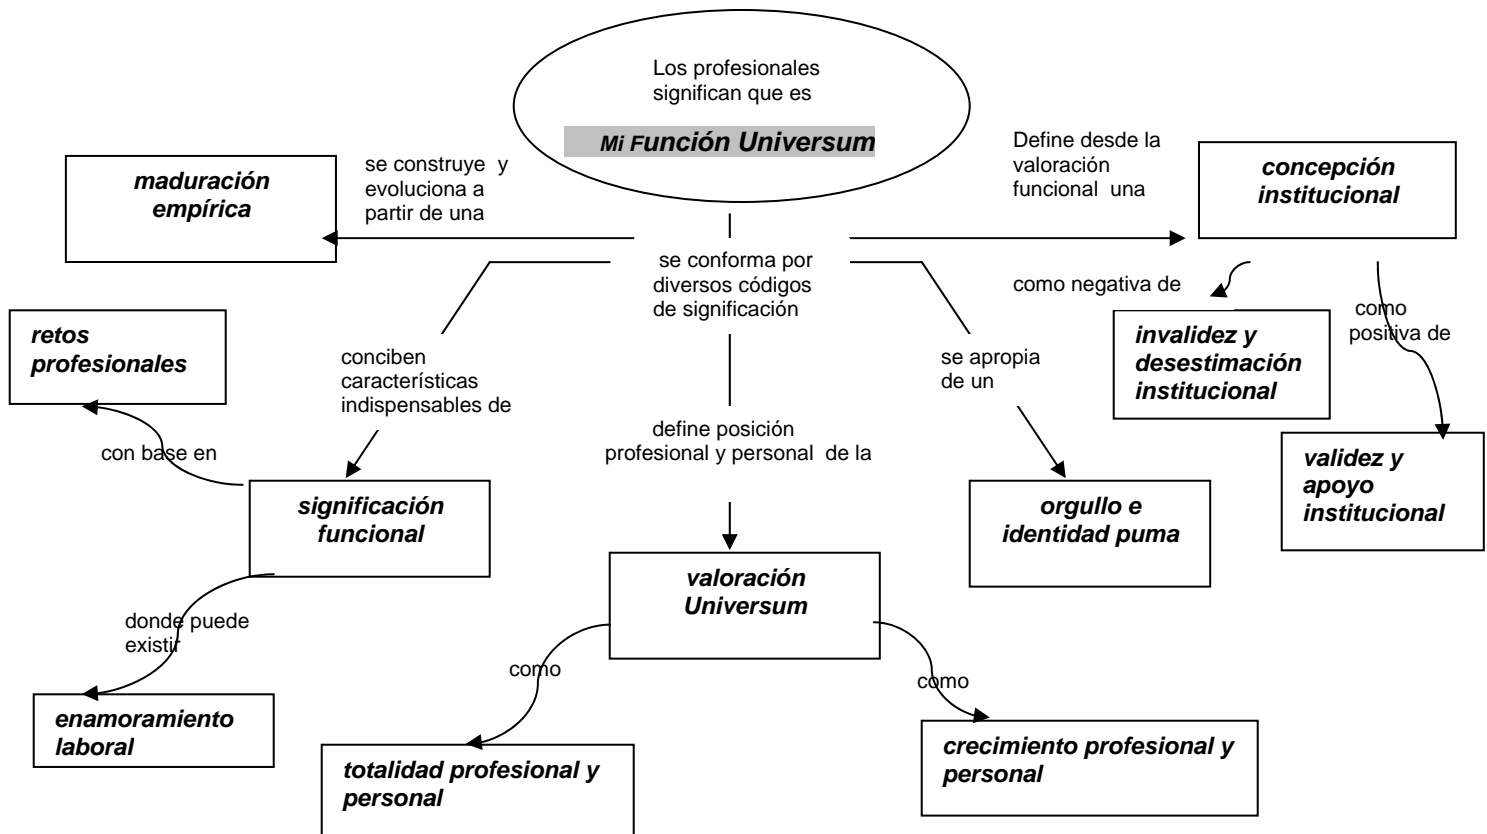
Los profesionales significan que es

Mi Función Universum

se construye y evoluciona a partir de una

maduración empírica

Define desde la valoración funcional una

concepción institucional

se conforma por diversos códigos de significación

como negativa de

invalidez y desestimación institucional

como positiva de

validez y apoyo institucional

retos profesionales

conciben características indispensables de

con base en

significación funcional

define posición profesional y personal de la

se apropia de un

orgullo e identidad puma

valoración Universum

donde puede existir

enamoramiento laboral

como

como

totalidad profesional y personal

crecimiento profesional y personal